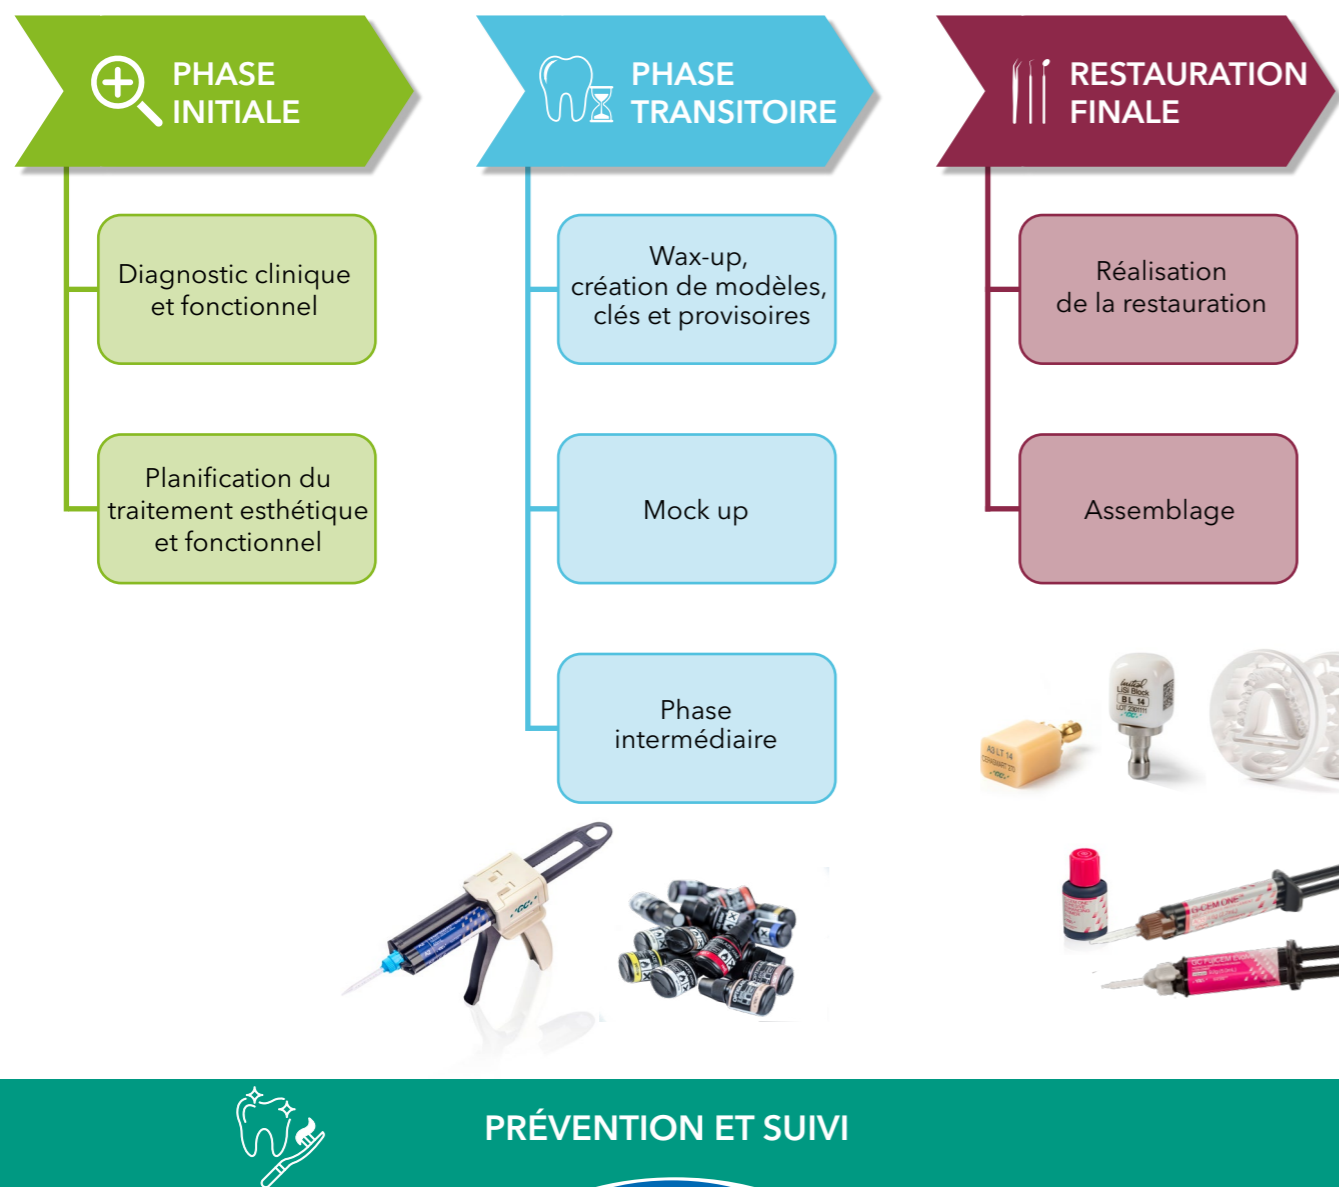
PHASE INITIALE

Diagnostic clinique et fonctionnel

Planification du traitement esthétique et fonctionnel

PHASE TRANSITOIRE

Wax-up, création de modèles, clés et provisoires

Mock up

Phase intermédiaire

RESTAURATION FINALE

Réalisation de la restauration

Assemblage

PRÉVENTION ET SUIVI